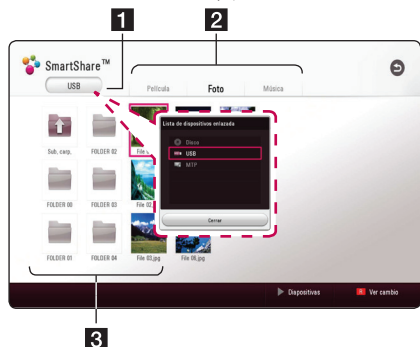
1

2

SmartShare™

USB

Película

Foto

Música

Lista de dispositivos enlazada

Disco

USB

MTP

Cerrar

Sub. carp.

FOLDER 02

File

FOLDER 00

FOLDER 03

File 02

FOLDER 01

FOLDER 04

File 03.jpg

File 06.jpg

Diapositivas

Ver cambio

3